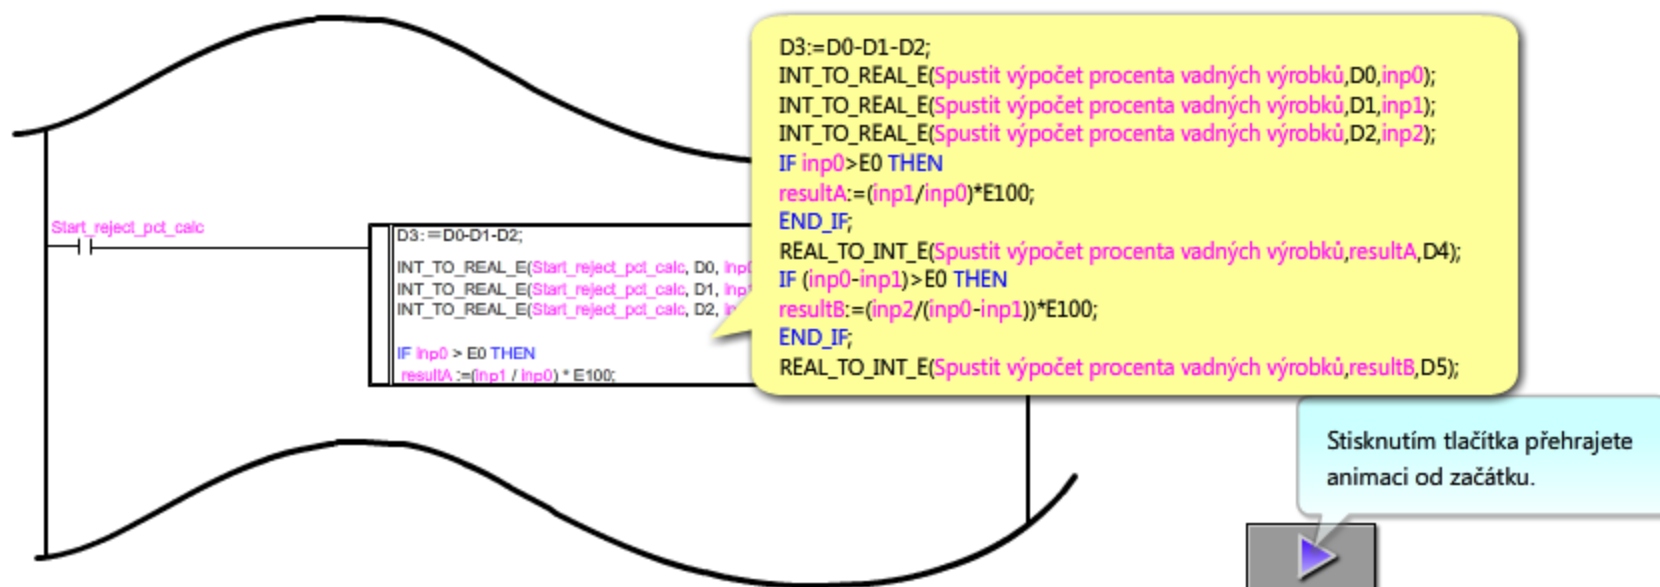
Start_reject_pct_calc

D3:=D0-D1-D2;

INT_TO_REAL_E(Start_reject_pct_calc, D0, inp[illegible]
INT_TO_REAL_E(Start_reject_pct_calc, D1, inp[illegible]
INT_TO_REAL_E(Start_reject_pct_calc, D2, i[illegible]

IF inp0 > E0 THEN
resultA :=(inp1 / inp0) * E100;

D3:=D0-D1-D2;
INT_TO_REAL_E(Spustit výpočet procenta vadných výrobků,D0,inp0);
INT_TO_REAL_E(Spustit výpočet procenta vadných výrobků,D1,inp1);
INT_TO_REAL_E(Spustit výpočet procenta vadných výrobků,D2,inp2);
IF inp0>E0 THEN
resultA:=(inp1/inp0)*E100;
END_IF;
REAL_TO_INT_E(Spustit výpočet procenta vadných výrobků,resultA,D4);
IF (inp0-inp1)>E0 THEN
resultB:=(inp2/(inp0-inp1))*E100;
END_IF;
REAL_TO_INT_E(Spustit výpočet procenta vadných výrobků,resultB,D5);

Stisknutím tlačítka přehrajete animaci od začátku.